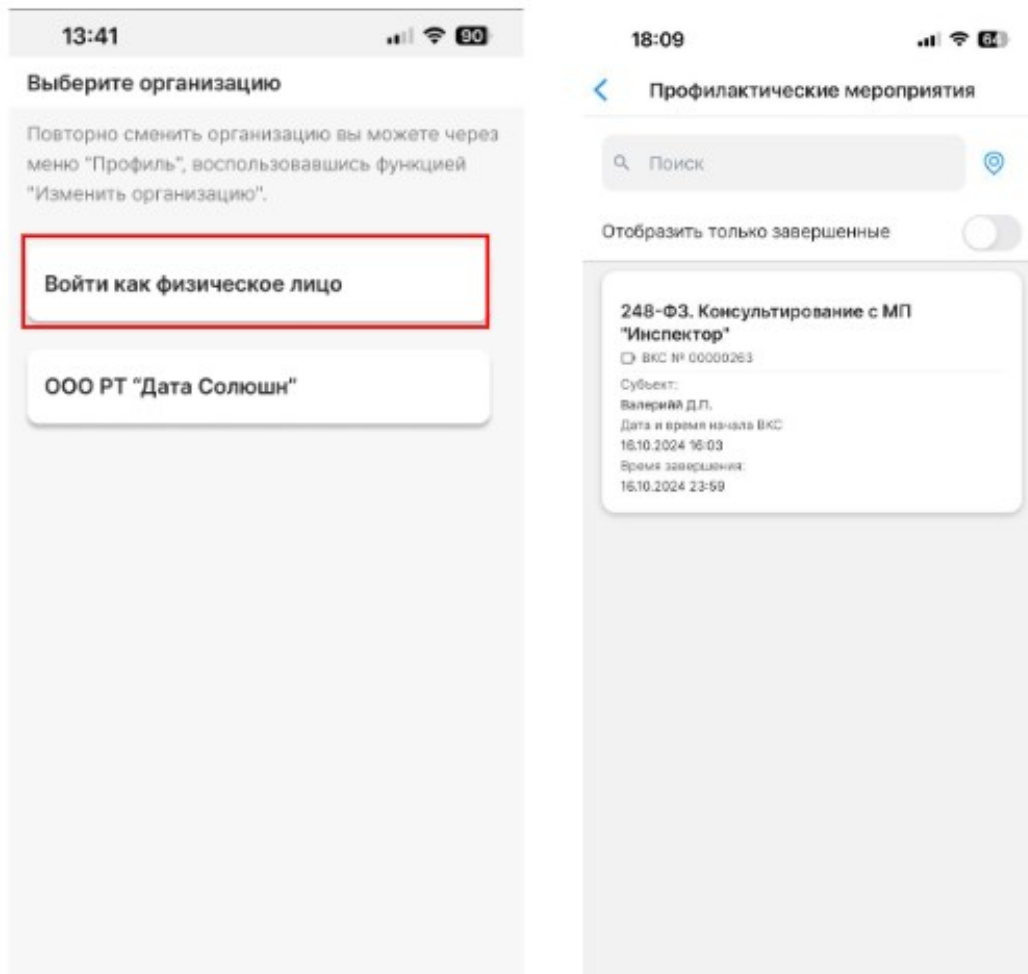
13:41

90

Выберите организацию

Повторно сменить организацию вы можете через меню "Профиль", воспользовавшись функцией "Изменить организацию".

Войти как физическое лицо

ООО РТ "Дата Солюшн"

18:09

64

Профилактические мероприятия

Поиск

Отобразить только завершенные

248-ФЗ. Консультирование с МП "Инспектор"

ВКС № 00000263

Субъект:
Валерийй Д.П.
Дата и время начала ВКС
16.10.2024 16:03
Время завершения:
16.10.2024 23:59